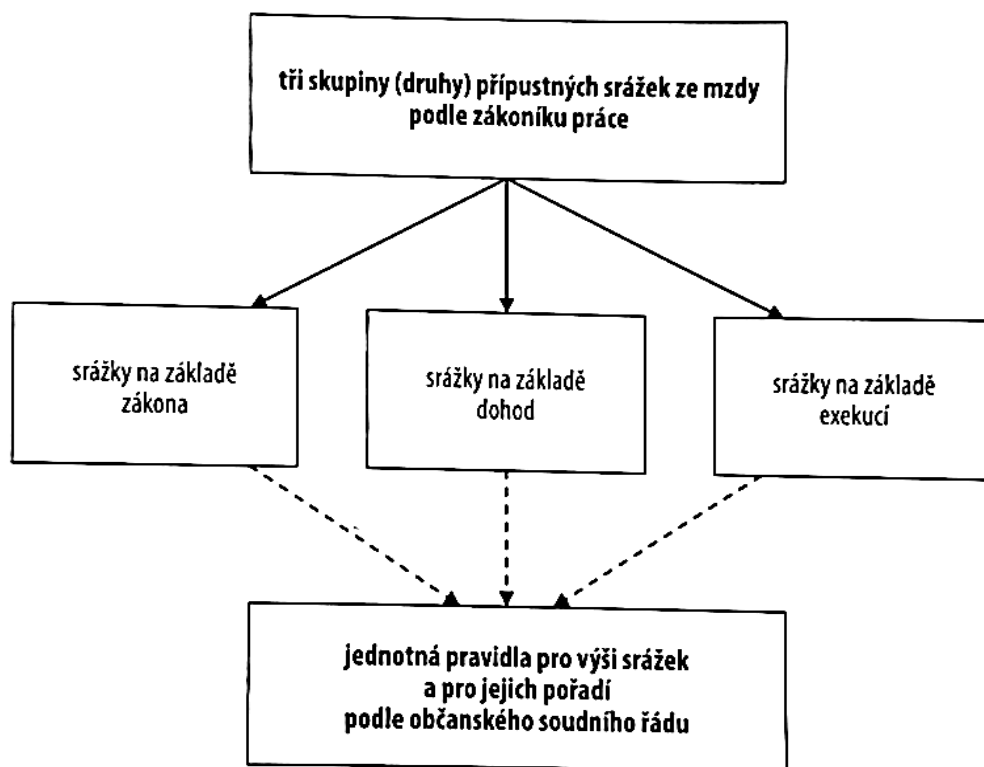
tři skupiny (druhy) přípustných srážek ze mzdy podle zákoníku práce

srážky na základě zákona

srážky na základě dohod

srážky na základě exekucí

jednotná pravidla pro výši srážek a pro jejich pořadí podle občanského soudního řádu